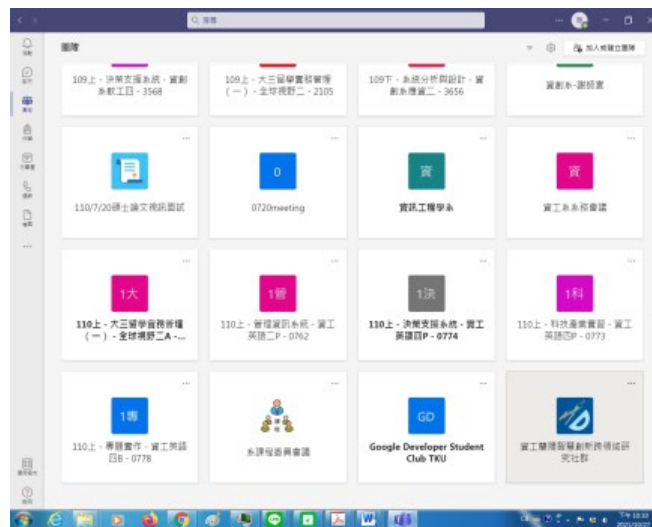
Q 搜尋

團隊

加入或建立團隊

109上 - 決策支援系統 - 資創系軟工四 - 3568

109上 - 大三留學書籍管理（一）- 全球視野二 - 2105

109下 - 系統分析與設計 - 資創系應資二 - 3656

資創系-謝銘宣

110/7/20碩士論文視訊面試

0

0720meeting

資

資訊工程學系

資

資工系系務會議

1大

110上 - 大三留學書籍管理（一）- 全球視野二A -...

1管

110上 - 管理資訊系統 - 資工英語二P - 0762

1決

110上 - 決策支援系統 - 資工英語四P - 0774

1科

110上 - 科技產業實習 - 資工英語四P - 0773

1專

110上 - 專題實作 - 資工英語四B - 0778

系課程委員會議

GD

Google Developer Student Club TKU

資工驅動智慧創新跨領域研究社群